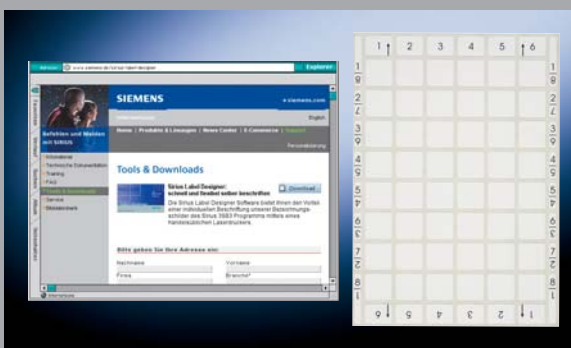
Explorer

SIEMENS

e-siemens.com

English

Home | Produkte & Lösungen | News Center | E-Commerce | Support

Befehlen und Melden mit SIRIUS

Tools & Downloads

Sirius Label Designer: schnell und flexibel selbst beschriften

Download

Die Sirius Label Designer Software bietet Ihnen den Vorteil einer individuellen Beschriftung unserer Bezeichnungsschilder des Sirius 3SB3 Programms mittels eines handelsüblichen Laserdruckers.

Bitte geben Sie Ihre Adresse ein:

Nachname

Vorname

Firma

Branche*

1 2 3 4 5 6

1 2 3 4 5 6 7 8

1 2 3 4 5 6 7 8

6 5 4 3 2 1